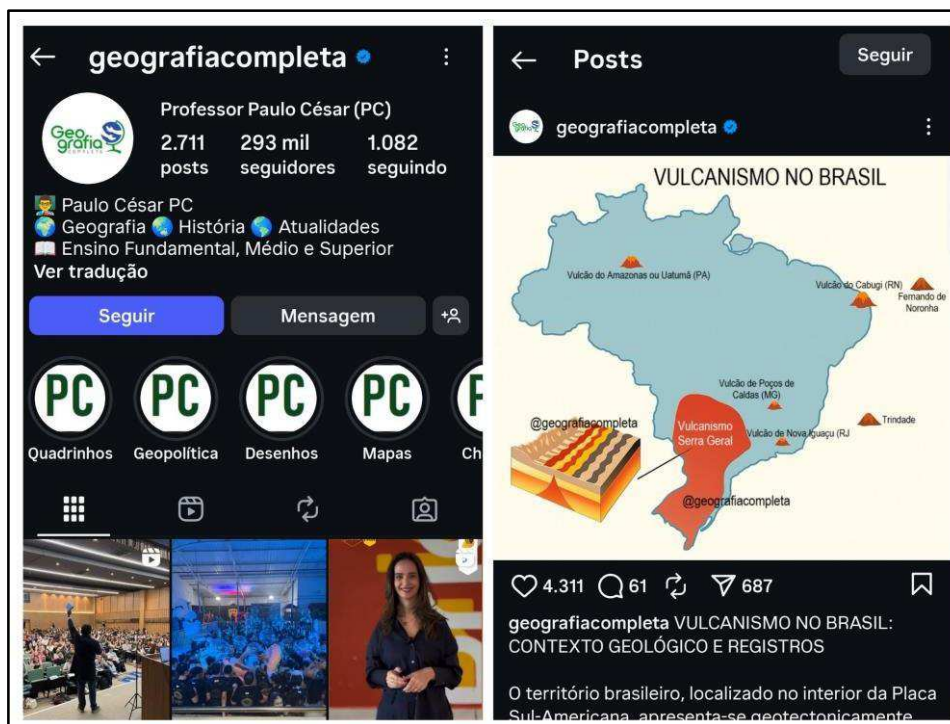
← geografiacompleta

Geo grafia COMPLETA

Professor Paulo César (PC)

2.711 posts
293 mil seguidores
1.082 seguindo

Paulo César PC
Geografia História Atualidades
Ensino Fundamental, Médio e Superior
Ver tradução

Seguir
Mensagem

PC Quadrinhos
PC Geopolítica
PC Desenhos
PC Mapas
Ch

← Posts
Seguir

geografiacompleta

VULCANISMO NO BRASIL

Vulcão do Amazonas ou Uatumã (PA)
Vulcão do Cabugi (RN)
Fernando de Noronha
Vulcão de Poços de Caldas (MG)
Trindade
Vulcão de Nova Iguaçu (RJ
@geografiacompleta
Vulcanismo Serra Geral
@geografiacompleta

4.311 61 687

geografiacompleta VULCANISMO NO BRASIL: CONTEXTO GEOLÓGICO E REGISTROS

O território brasileiro, localizado no interior da Placa Sul-Americana, apresenta-se geotectonicamente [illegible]